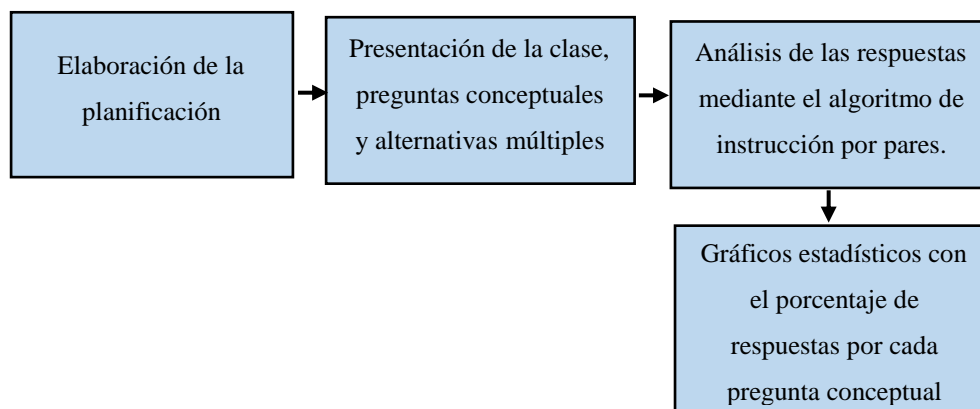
Elaboración de la planificación

Presentación de la clase, preguntas conceptuales y alternativas múltiples

Análisis de las respuestas mediante el algoritmo de instrucción por pares.

Gráficos estadísticos con el porcentaje de respuestas por cada pregunta conceptual